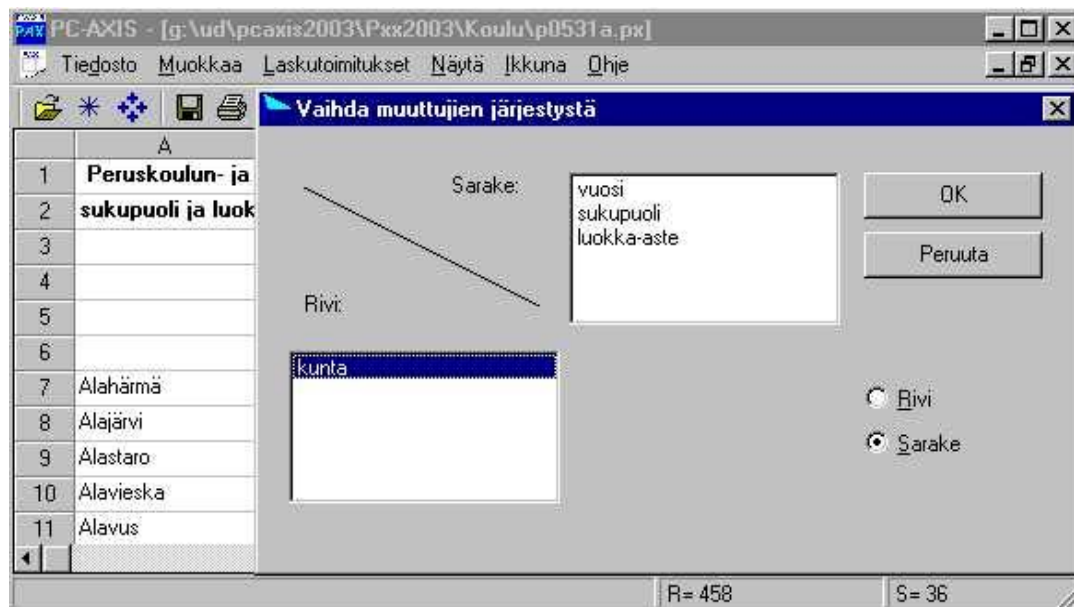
PC-AXIS - [g:\ud\pcaxis2003\Pxx2003\Koulu\p0531a.px]

Tiedosto Muokkaa Laskutoimitukset Näytä Ikkuna Ohje

Vaihda muuttujien järjestystä

| | A |
|---|---|
| 1 | Peruskoulun- ja |
| 2 | sukupuoli ja luok |
| 3 | |
| 4 | |
| 5 | |
| 6 | |
| 7 | Alahärmä |
| 8 | Alajärvi |
| 9 | Alastaro |
| 10 | Alavieska |
| 11 | Alavus |

Sarake:

vuosi
sukupuoli
luokka-aste

OK

Peruuta

Rivi:

kunta

Rivi

Sarake

R= 458

S= 36